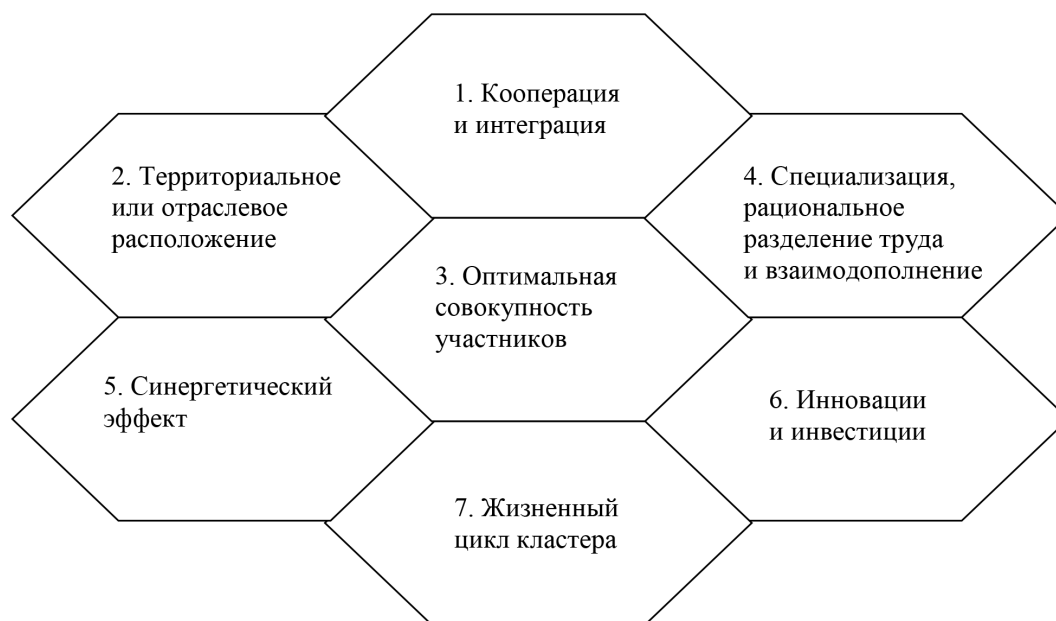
1. Кооперация и интеграция

2. Территориальное или отраслевое расположение

4. Специализация, рациональное разделение труда и взаимодополнение

3. Оптимальная совокупность участников

5. Синергетический эффект

6. Инновации и инвестиции

7. Жизненный цикл кластера